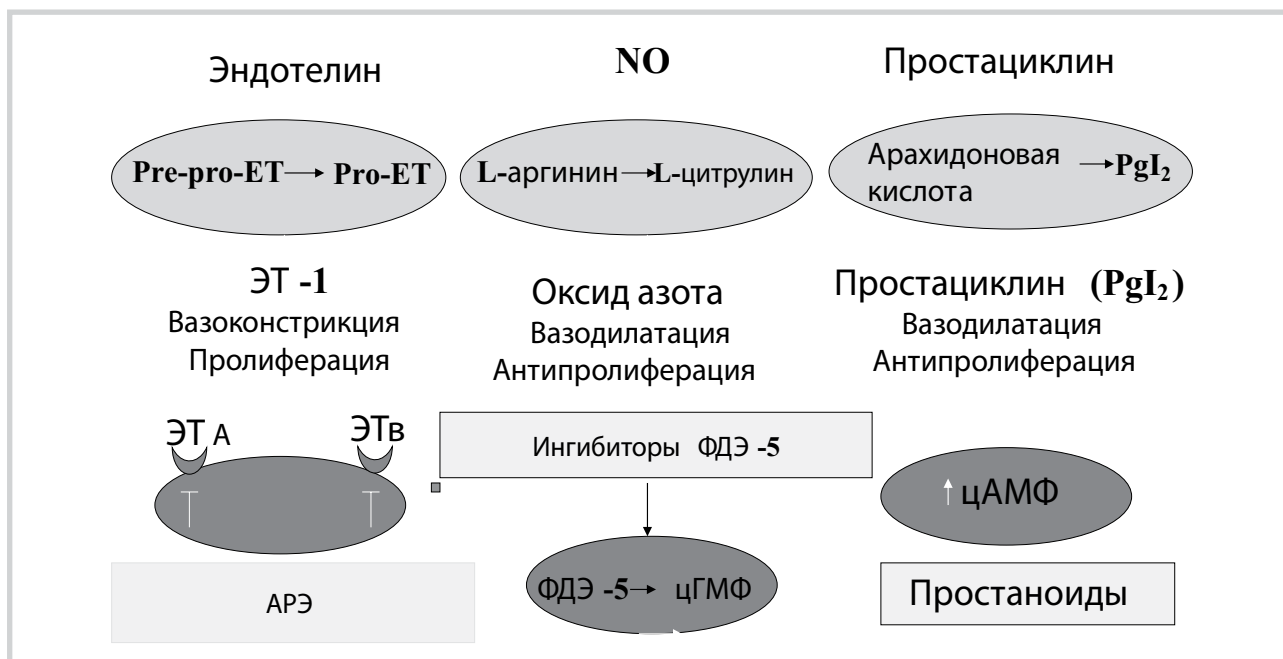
Эндотелин

NO

Простациклин

Pre-pro-ET → Pro-ET

L-аргинин → L-цитрулин

Арахидоновая кислота → $PgI_2$

ЭТ -1
Вазоконстрикция
Пролиферация

Оксид азота
Вазодилатация
Антипролиферация

Простациклин ($PgI_2$)
Вазодилатация
Антипролиферация

ЭТ А

ЭТв

Ингибиторы ФДЭ -5

↑ цАМФ

ФДЭ -5 → цГМФ

АРЭ

Простаноиды